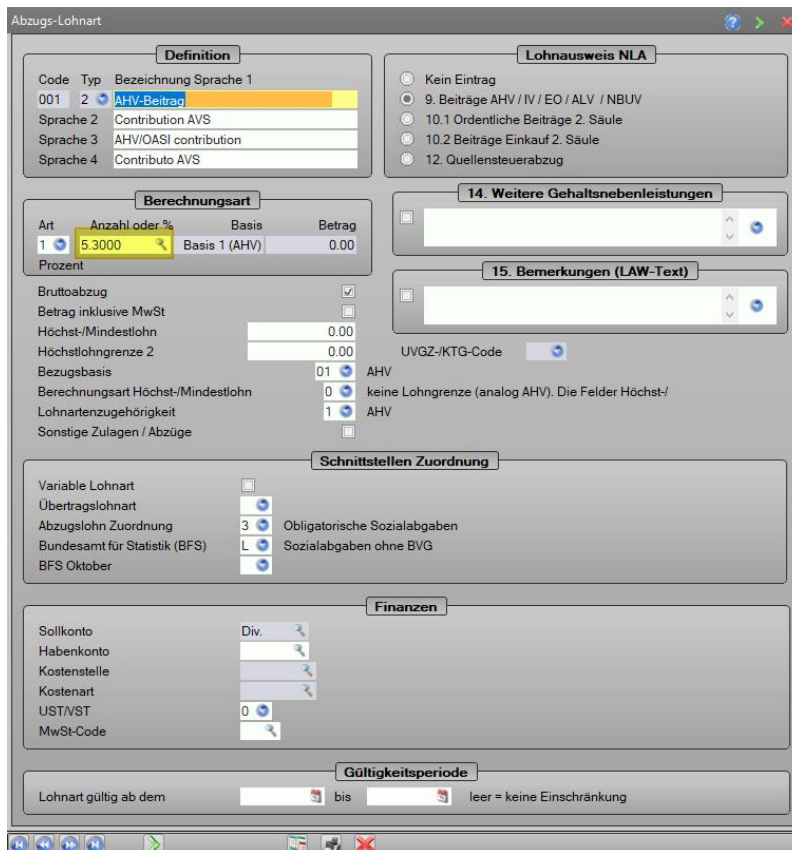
Abzugs-Lohnart

Definition

Code Typ Bezeichnung Sprache 1
001 2 AHV-Beitrag
Sprache 2 Contribution AVS
Sprache 3 AHV/OASI contribution
Sprache 4 Contributo AVS

Lohnausweis NLA

Kein Eintrag
9. Beiträge AHV / IV / EO / ALV / NBUV
10.1 Ordentliche Beiträge 2. Säule
10.2 Beiträge Einkauf 2. Säule
12. Quellensteuerabzug

Berechnungsart

| Art | Anzahl oder % | Basis | Betrag |
|---|---|---|---|
| 1 | 5.3000 | Basis 1 (AHV) | 0.00 |

Prozent

14. Weitere Gehaltsnebenleistungen

15. Bemerkungen (LAW-Text)

Bruttoabzug
Betrag inklusive MwSt
Höchst-/Mindestlohn 0.00
Höchstlohngrenze 2 0.00
UVGZ-/KTG-Code
Bezugsbasis 01 AHV
Berechnungsart Höchst-/Mindestlohn 0 keine Lohngrenze (analog AHV). Die Felder Höchst-/
Lohnartenzugehörigkeit 1 AHV
Sonstige Zulagen / Abzüge

Schnittstellen Zuordnung

Variable Lohnart
Übertragslohnart
Abzugslohn Zuordnung 3 Obligatorische Sozialabgaben
Bundesamt für Statistik (BFS) L Sozialabgaben ohne BVG
BFS Oktober

Finanzen

Sollkonto Div.
Habenkonto
Kostenstelle
Kostenart
UST/VST 0
MwSt-Code

Gültigkeitsperiode

Lohnart gültig ab dem bis leer = keine Einschränkung